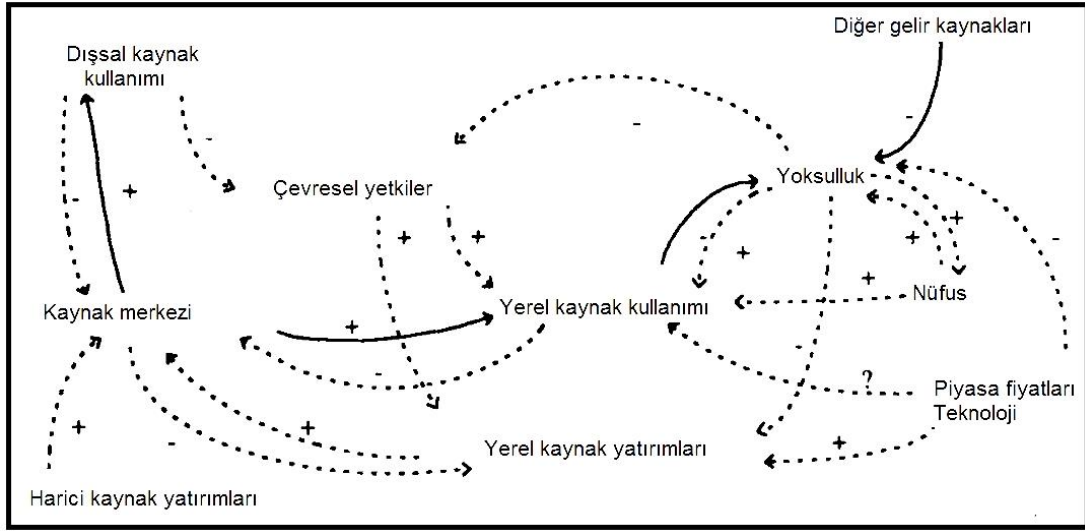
Dışsal kaynak kullanımı

Diğer gelir kaynakları

-

-

Yoksulluk

Çevresel yetkiler

-

+

+

+

+

+

-

+

+

+

-

Kaynak merkezi

Yerel kaynak kullanımı

Nüfus

+

-

-

?

Piyasa fiyatları
Teknoloji

+

+

-

+

Yerel kaynak yatırımları

Harici kaynak yatırımları